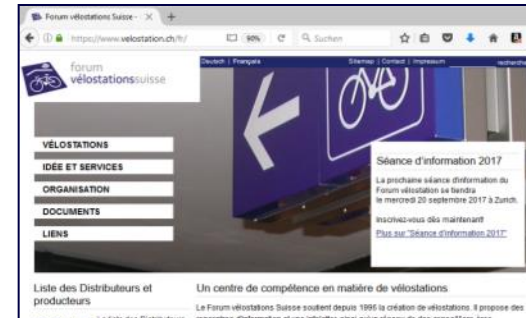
Forum vélostations Suisse
https://www.velostation.ch/fr/
90%
Suchen
forum vélostationssuisse
Deutsch | Français
Sitemap | Contact | Impressum
VÉLOSTATIONS
IDÉE ET SERVICES
ORGANISATION
DOCUMENTS
LIENS
Séance d'information 2017
La prochaine séance d'information du Forum vélostation se tiendra le mercredi 20 septembre 2017 à Zurich.
Inscrivez-vous dès maintenant!
Plus sur "Séance d'information 2017"
Liste des Distributeurs et producteurs
Un centre de compétence en matière de vélostations
Le Forum vélostations Suisse soutient depuis 1996 la création de vélostations. Il propose des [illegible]